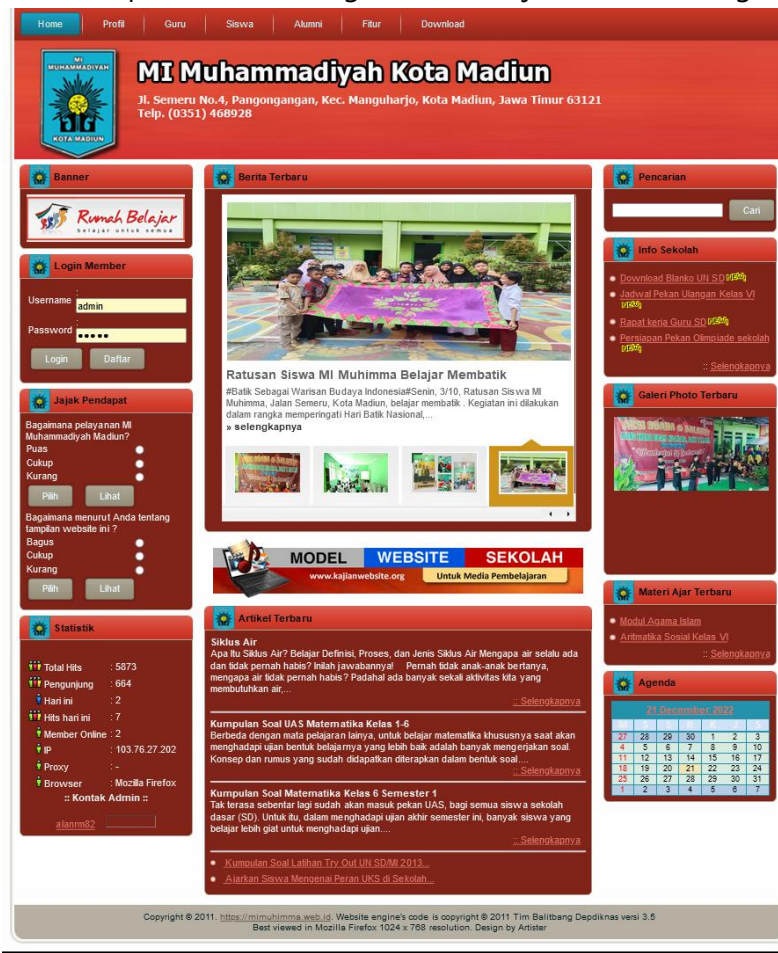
Home Profil Guru Siswa Alumni Fitur Download

MI MUHAMMADIYAH KOTA MADIUN

MI Muhammadiyah Kota Madiun
Jl. Semeru No.4, Pangongangan, Kec. Manguharjo, Kota Madiun, Jawa Timur 63121
Telp. (0351) 468928

Banner

Rumah Belajar
belajar untuk semua

Login Member

Username : admin
Password : •••••
Login Daftar

Jajak Pendapat

Bagaimana pelayanan MI Muhammadiyah Madiun?
Puas
Cukup
Kurang
Pilih Lihat

Bagaimana menurut Anda tentang tampilan website ini ?
Bagus
Cukup
Kurang
Pilih Lihat

Statistik

Total Hits : 5873
Pengunjung : 664
Hari ini : 2
Hits hari ini : 7
Member Online : 2
IP : 103.76.27.202
Proxy : -
Browser : Mozilla Firefox
:: Kontak Admin ::
alanrn82

Berita Terbaru

Ratusan Siswa MI Muhimma Belajar Membatik
#Batik Sebagai Warisan Budaya Indonesia#Senin, 3/10, Ratusan Siswa MI Muhimma, Jalan Semeru, Kota Madiun, belajar membatik . Kegiatan ini dilakukan dalam rangka memperingati Hari Batik Nasional,...
» selengkapnya

MODEL WEBSITE SEKOLAH
www.kajianwebsite.org Untuk Media Pembelajaran

Artikel Terbaru

Siklus Air
Apa Itu Siklus Air? Belajar Definisi, Proses, dan Jenis Siklus Air Mengapa air selalu ada dan tidak pernah habis? Inilah jawabannya! Pernah tidak anak-anak bertanya, mengapa air tidak pernah habis? Padahal ada banyak sekali aktivitas kita yang membutuhkan air,...
:: Selengkapnya

Kumpulan Soal UAS Matematika Kelas 1-6
Berbeda dengan mata pelajaran lainya, untuk belajar matematika khususnya saat akan menghadapi ujian bentuk belajarnya yang lebih baik adalah banyak mengerjakan soal. Konsep dan rumus yang sudah didapatkan diterapkan dalam bentuk soal....
:: Selengkapnya

Kumpulan Soal Matematika Kelas 6 Semester 1
Tak terasa sebentar lagi sudah akan masuk pekan UAS, bagi semua siswa sekolah dasar (SD). Untuk itu, dalam menghadapi ujian akhir semester ini, banyak siswa yang belajar lebih giat untuk menghadapi ujian....
:: Selengkapnya

Kumpulan Soal Latihan Try Out UN SD/MI 2013...
Ajarkan Siswa Mengenai Peran UKS di Sekolah...

Pencarian
Cari

Info Sekolah
Download Blanko UN SD
Jadwal Pekan Ulangan Kelas VI
Rapat kerja Guru SD
Persiapan Pekan Olimpiade sekolah
:: Selengkapnya

Galeri Photo Terbaru

Materi Ajar Terbaru
Modul Agama Islam
Aritmatika Sosial Kelas VI
:: Selengkapnya

Agenda
21 December 2022
| M | S | S | R | K | J | S |
|---|---|---|---|---|---|---|
| 27 | 28 | 29 | 30 | 1 | 2 | 3 |
| 4 | 5 | 6 | 7 | 8 | 9 | 10 |
| 11 | 12 | 13 | 14 | 15 | 16 | 17 |
| 18 | 19 | 20 | 21 | 22 | 23 | 24 |
| 25 | 26 | 27 | 28 | 29 | 30 | 31 |
| 1 | 2 | 3 | 4 | 5 | 6 | 7 |

Copyright © 2011. https://mimuhimma.web.id. Website engine's code is copyright © 2011 Tim Balitbang Depdiknas versi 3.5
Best viewed in Mozilla Firefox 1024 x 768 resolution. Design by Artister